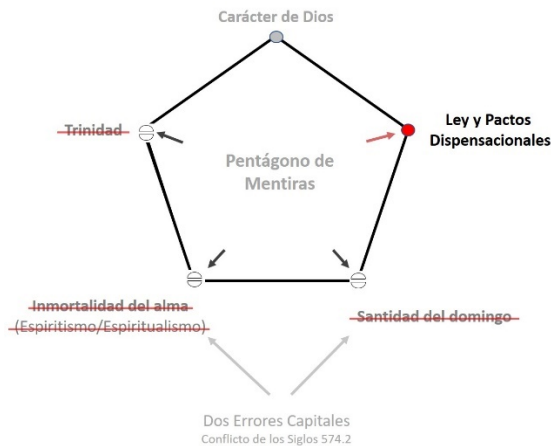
Carácter de Dios

Trinidad

Ley y Pactos Dispensacionales

Pentágono de Mentiras

Inmortalidad del alma (Espiritismo/Espiritualismo)

Santidad del domingo

Dos Errores Capitales
Conflicto de los Siglos 574.2